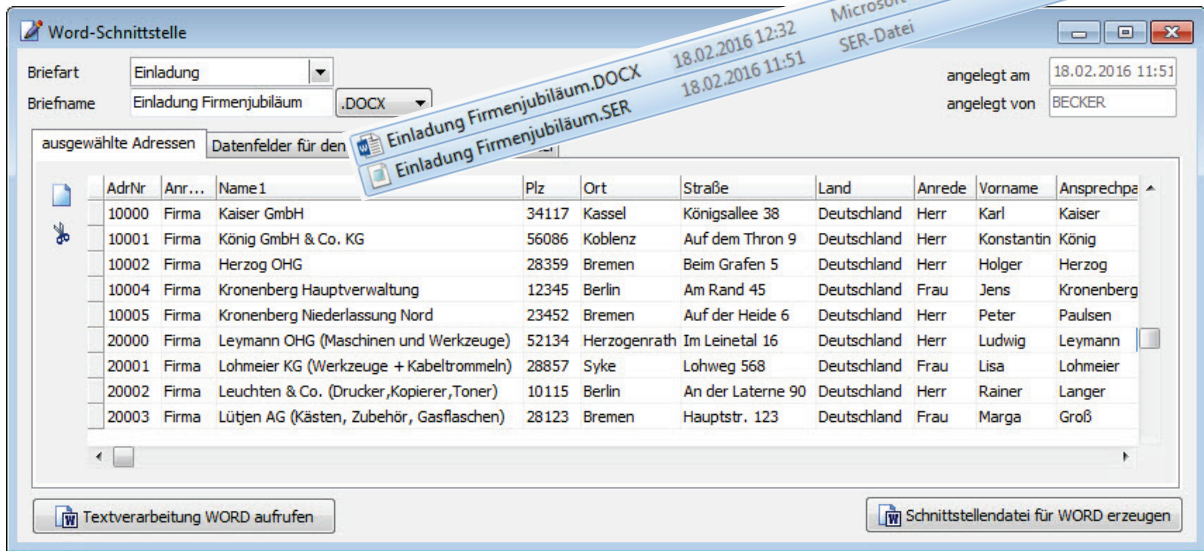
Word-Schnittstelle

Briefart Einladung
Briefname Einladung Firmenjubiläum .DOCX

Einladung Firmenjubiläum.DOCX 18.02.2016 12:32 Microsoft
Einladung Firmenjubiläum.SER 18.02.2016 11:51 SER-Datei

angelegt am 18.02.2016 11:51
angelegt von BECKER

ausgewählte Adressen | Datenfelder für den

| AdrNr | Anr... | Name1 | Plz | Ort | Straße | Land | Anrede | Vorname | Ansprechpa |
|---|---|---|---|---|---|---|---|---|---|
| 10000 | Firma | Kaiser GmbH | 34117 | Kassel | Königsallee 38 | Deutschland | Herr | Karl | Kaiser |
| 10001 | Firma | König GmbH & Co. KG | 56086 | Koblenz | Auf dem Thron 9 | Deutschland | Herr | Konstantin | König |
| 10002 | Firma | Herzog OHG | 28359 | Bremen | Beim Grafen 5 | Deutschland | Herr | Holger | Herzog |
| 10004 | Firma | Kronenberg Hauptverwaltung | 12345 | Berlin | Am Rand 45 | Deutschland | Frau | Jens | Kronenberg |
| 10005 | Firma | Kronenberg Niederlassung Nord | 23452 | Bremen | Auf der Heide 6 | Deutschland | Herr | Peter | Paulsen |
| 20000 | Firma | Leymann OHG (Maschinen und Werkzeuge) | 52134 | Herzogenrath | Im Leinetal 16 | Deutschland | Herr | Ludwig | Leymann |
| 20001 | Firma | Lohmeier KG (Werkzeuge + Kabeltrommeln) | 28857 | Syke | Lohweg 568 | Deutschland | Frau | Lisa | Lohmeier |
| 20002 | Firma | Leuchten & Co. (Drucker,Kopierer,Toner) | 10115 | Berlin | An der Laterne 90 | Deutschland | Herr | Rainer | Langer |
| 20003 | Firma | Lütjen AG (Kästen, Zubehör, Gasflaschen) | 28123 | Bremen | Hauptstr. 123 | Deutschland | Frau | Marga | Groß |

Textverarbeitung WORD aufrufen
Schnittstellendatei für WORD erzeugen